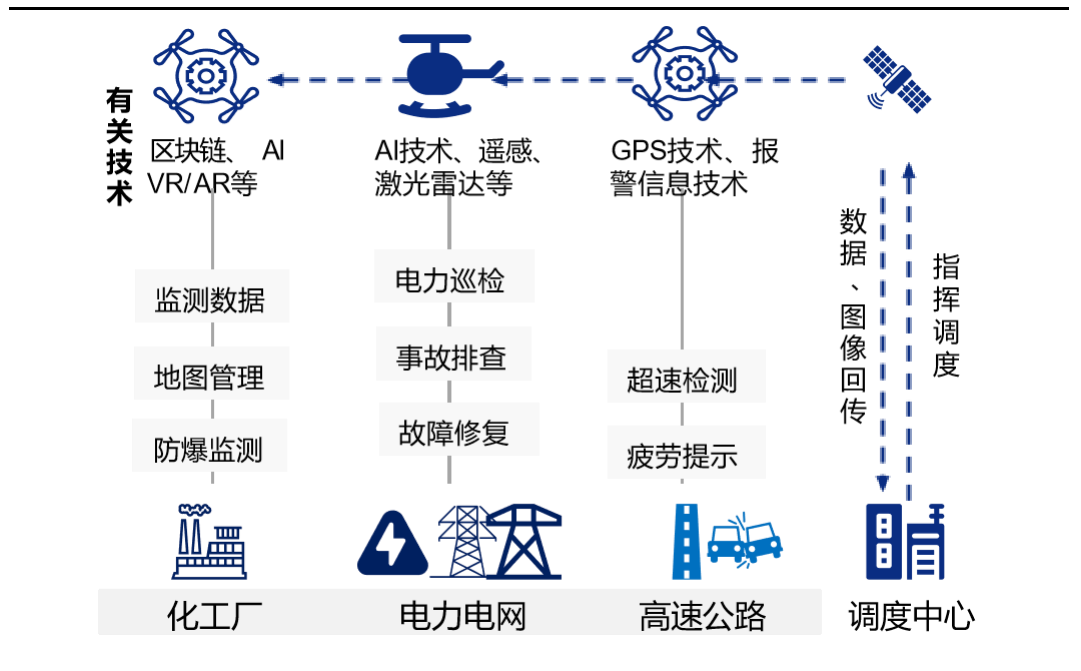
有关技术

区块链、AI VR/AR等

监测数据

地图管理

防爆监测

化工厂

AI技术、遥感、激光雷达等

电力巡检

事故排查

故障修复

电力电网

GPS技术、报警信息技术

超速检测

疲劳提示

高速公路

数据、图像回传

指挥调度

调度中心